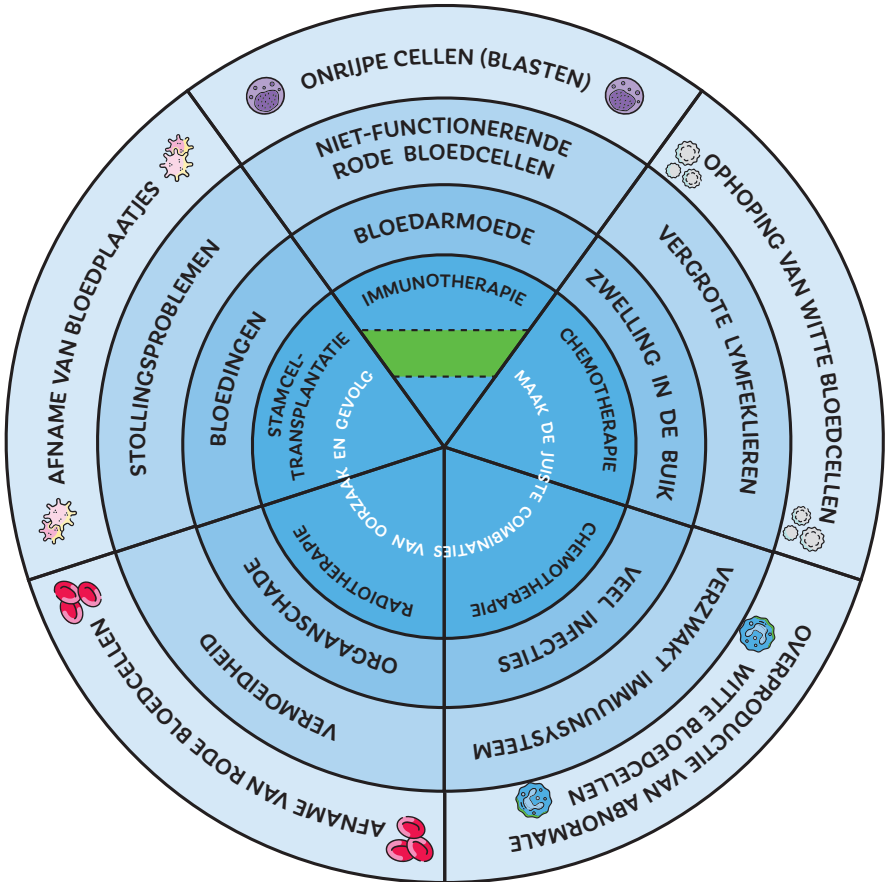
ONRIJPE CELLEN (BLASTEN)
NIET-FUNCTIONERENDE RODE BLOEDCELLEN
BLOEDARMOEDE
IMMUNOTHERAPIE
OPHOPING VAN WITTE BLOEDCELLEN
VERGROTE LYMFEKLIEREN
ZWELLING IN DE BUIK
CHEMOTHERAPIE
OVERPRODUCTIE VAN ABNORMALE WITTE BLOEDCELLEN
VERZWAKT IMMUUNSYSTEEM
VEEL INFECTIES
CHEMOTHERAPIE
AFNAME VAN RODE BLOEDCELLEN
VERMOEIDHEID
ORGAANSCHADE
RADIOTHERAPIE
AFNAME VAN BLOEDPLAATJES
STOLLINGSPROBLEMEN
BLOEDINGEN
STAMCEL-TRANSPLANTATIE
MAAK DE JUISTE COMBINATIES VAN OORZAAK EN GEVOLG